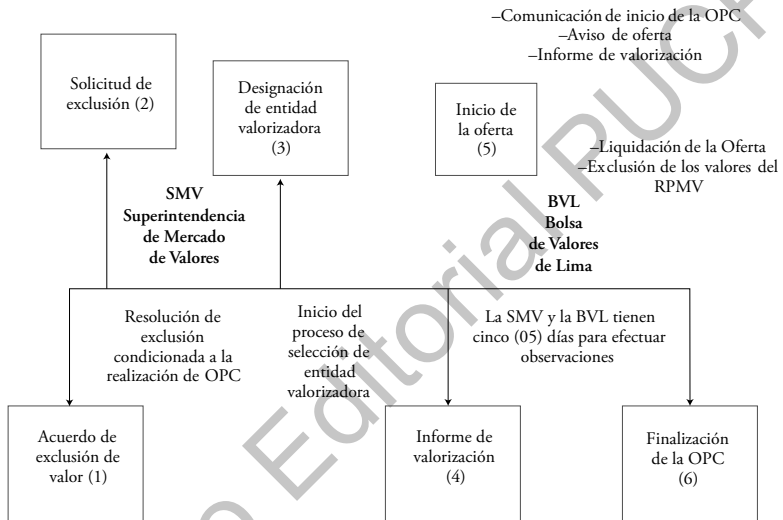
–Comunicación de inicio de la OPC
–Aviso de oferta
–Informe de valorización

Solicitud de exclusión (2)

Designación de entidad valorizadora (3)

Inicio de la oferta (5)

–Liquidación de la Oferta
–Exclusión de los valores del RPMV

SMV
Superintendencia de Mercado de Valores

BVL
Bolsa de Valores de Lima

Resolución de exclusión condicionada a la realización de OPC

Inicio del proceso de selección de entidad valorizadora

La SMV y la BVL tienen cinco (05) días para efectuar observaciones

Acuerdo de exclusión de valor (1)

Informe de valorización (4)

Finalización de la OPC (6)

Fondo Editorial PUCP